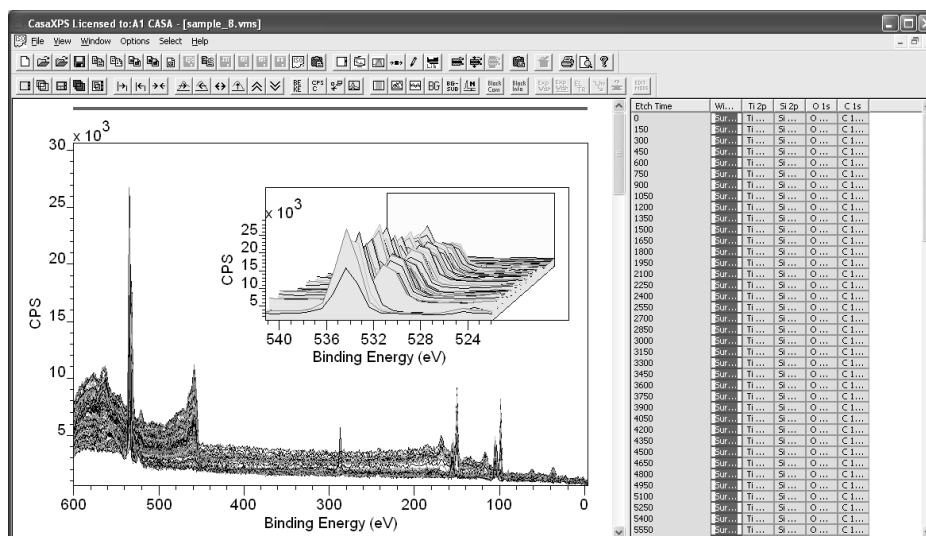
CasaXPS Licensed to:A1 CASA - [sample_8.vms]

File View Window Options Select Help

x 10$^3$

30
25
20
15
10
5

CPS

600 500 400 300 200 100 0
Binding Energy (eV)

x 10$^3$
25
20
15
10
5
CPS
540 536 532 528 524
Binding Energy (eV)

| Etch Time | Wi... | Ti 2p | Si 2p | O 1s | C 1s |
|---|---|---|---|---|---|
| 0 | Sur... | Ti ... | Si ... | O ... | C 1... |
| 150 | Sur... | Ti ... | Si ... | O ... | C 1... |
| 300 | Sur... | Ti ... | Si ... | O ... | C 1... |
| 450 | Sur... | Ti ... | Si ... | O ... | C 1... |
| 600 | Sur... | Ti ... | Si ... | O ... | C 1... |
| 750 | Sur... | Ti ... | Si ... | O ... | C 1... |
| 900 | Sur... | Ti ... | Si ... | O ... | C 1... |
| 1050 | Sur... | Ti ... | Si ... | O ... | C 1... |
| 1200 | Sur... | Ti ... | Si ... | O ... | C 1... |
| 1350 | Sur... | Ti ... | Si ... | O ... | C 1... |
| 1500 | Sur... | Ti ... | Si ... | O ... | C 1... |
| 1650 | Sur... | Ti ... | Si ... | O ... | C 1... |
| 1800 | Sur... | Ti ... | Si ... | O ... | C 1... |
| 1950 | Sur... | Ti ... | Si ... | O ... | C 1... |
| 2100 | Sur... | Ti ... | Si ... | O ... | C 1... |
| 2250 | Sur... | Ti ... | Si ... | O ... | C 1... |
| 2400 | Sur... | Ti ... | Si ... | O ... | C 1... |
| 2550 | Sur... | Ti ... | Si ... | O ... | C 1... |
| 2700 | Sur... | Ti ... | Si ... | O ... | C 1... |
| 2850 | Sur... | Ti ... | Si ... | O ... | C 1... |
| 3000 | Sur... | Ti ... | Si ... | O ... | C 1... |
| 3150 | Sur... | Ti ... | Si ... | O ... | C 1... |
| 3300 | Sur... | Ti ... | Si ... | O ... | C 1... |
| 3450 | Sur... | Ti ... | Si ... | O ... | C 1... |
| 3600 | Sur... | Ti ... | Si ... | O ... | C 1... |
| 3750 | Sur... | Ti ... | Si ... | O ... | C 1... |
| 3900 | Sur... | Ti ... | Si ... | O ... | C 1... |
| 4050 | Sur... | Ti ... | Si ... | O ... | C 1... |
| 4200 | Sur... | Ti ... | Si ... | O ... | C 1... |
| 4350 | Sur... | Ti ... | Si ... | O ... | C 1... |
| 4500 | Sur... | Ti ... | Si ... | O ... | C 1... |
| 4650 | Sur... | Ti ... | Si ... | O ... | C 1... |
| 4800 | Sur... | Ti ... | Si ... | O ... | C 1... |
| 4950 | Sur... | Ti ... | Si ... | O ... | C 1... |
| 5100 | Sur... | Ti ... | Si ... | O ... | C 1... |
| 5250 | Sur... | Ti ... | Si ... | O ... | C 1... |
| 5400 | Sur... | Ti ... | Si ... | O ... | C 1... |
| 5550 | Sur... | Ti ... | Si ... | O ... | C 1... |